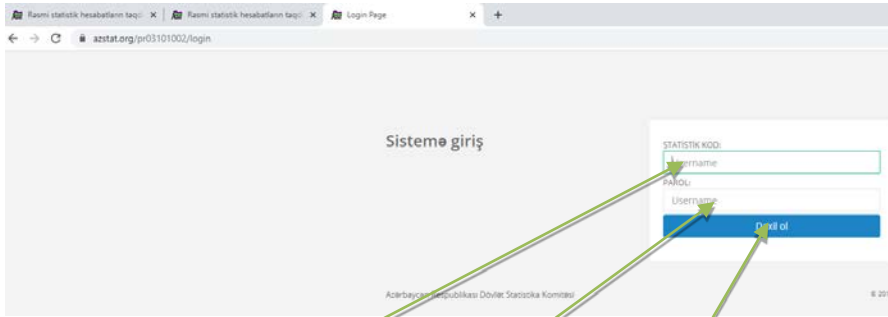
Rəsmi statistik hesabatların taqd ×
Rəsmi statistik hesabatların taqd ×
Login Page ×
+
azstat.org/pr03101002/login

Sistemə giriş

STATİSTİK KOD:
Username
PAROL:
Username
Daxil ol

Azərbaycan Respublikası Dövlət Statistika Komitəsi

© 20